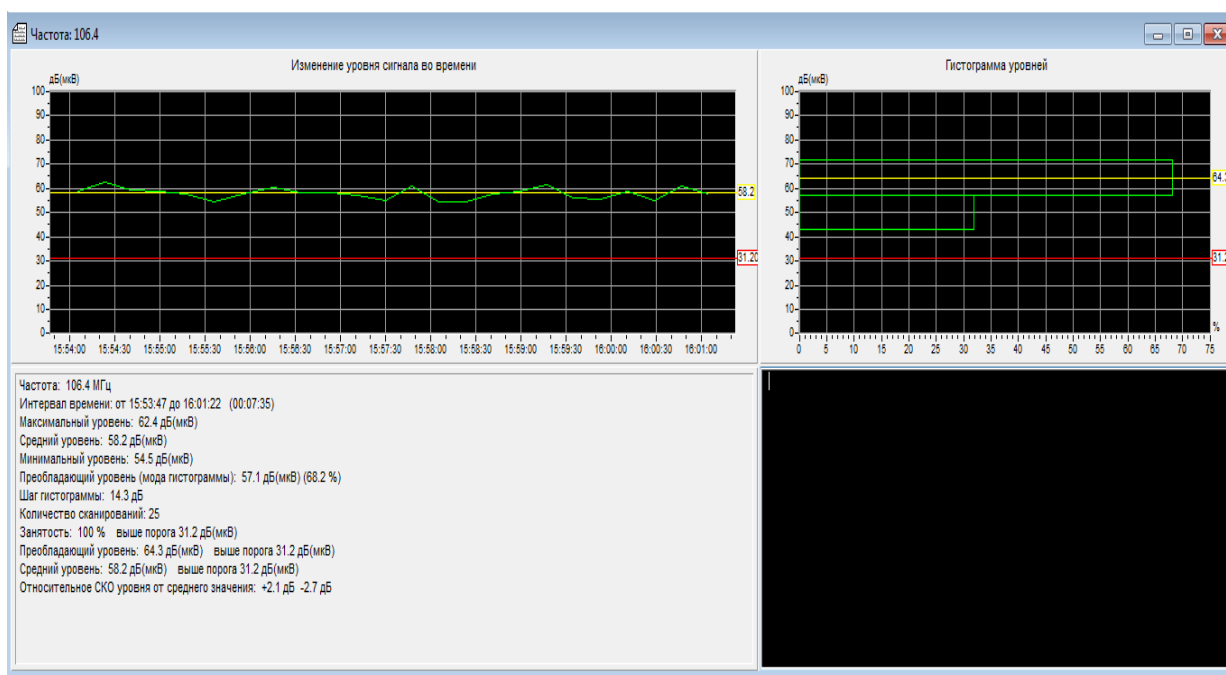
Частота: 106.4

Изменение уровня сигнала во времени

дБ(мкВ)

100
90
80
70
60
50
40
30
20
10
0

58.2
31.20

15:54:00 15:54:30 15:55:00 15:55:30 15:56:00 15:56:30 15:57:00 15:57:30 15:58:00 15:58:30 15:59:00 15:59:30 16:00:00 16:00:30 16:01:00

Гистограмма уровней

дБ(мкВ)

100
90
80
70
60
50
40
30
20
10
0

64.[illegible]
31.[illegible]

%
0 5 10 15 20 25 30 35 40 45 50 55 60 65 70 75

Частота: 106.4 МГц
Интервал времени: от 15:53:47 до 16:01:22 (00:07:35)
Максимальный уровень: 62.4 дБ(мкВ)
Средний уровень: 58.2 дБ(мкВ)
Минимальный уровень: 54.5 дБ(мкВ)
Преобладающий уровень (мода гистограммы): 57.1 дБ(мкВ) (68.2 %)
Шаг гистограммы: 14.3 дБ
Количество сканирований: 25
Занятость: 100 % выше порога 31.2 дБ(мкВ)
Преобладающий уровень: 64.3 дБ(мкВ) выше порога 31.2 дБ(мкВ)
Средний уровень: 58.2 дБ(мкВ) выше порога 31.2 дБ(мкВ)
Относительное СКО уровня от среднего значения: +2.1 дБ -2.7 дБ